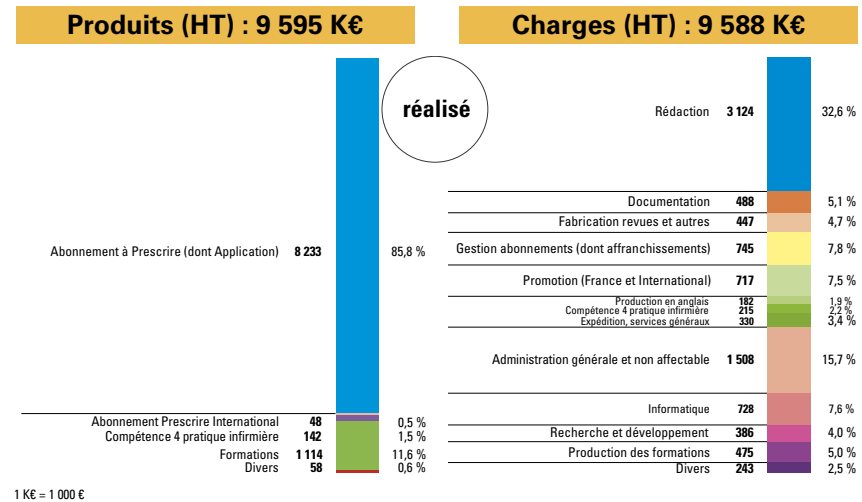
Produits (HT) : 9 595 K€

Charges (HT) : 9 588 K€

réalisé

| | | |
|---|---|---|
| Abonnement à Prescrire (dont Application) | 8 233 | 85,8 % |
| Abonnement Prescrire International | 48 | 0,5 % |
| Compétence 4 pratique infirmière | 142 | 1,5 % |
| Formations | 1 114 | 11,6 % |
| Divers | 58 | 0,6 % |

| | | |
|---|---|---|
| Rédaction | 3 124 | 32,6 % |
| Documentation | 488 | 5,1 % |
| Fabrication revues et autres | 447 | 4,7 % |
| Gestion abonnements (dont affranchissements) | 745 | 7,8 % |
| Promotion (France et International) | 717 | 7,5 % |
| Production en anglais | 182 | 1,9 % |
| Compétence 4 pratique infirmière | 215 | 2,2 % |
| Expédition, services généraux | 330 | 3,4 % |
| Administration générale et non affectable | 1 508 | 15,7 % |
| Informatique | 728 | 7,6 % |
| Recherche et développement | 386 | 4,0 % |
| Production des formations | 475 | 5,0 % |
| Divers | 243 | 2,5 % |

1 K€ = 1 000 €